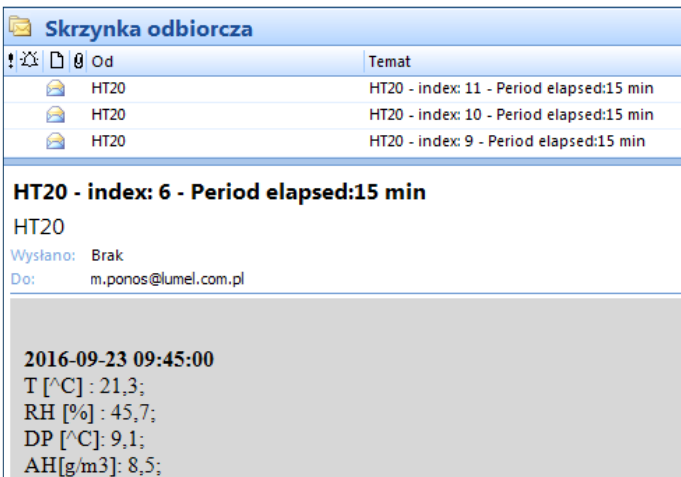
Skrzynka odbiorcza

| ! | Od | Temat |
|---|---|---|
| | HT20 | HT20 - index: 11 - Period elapsed:15 min |
| | HT20 | HT20 - index: 10 - Period elapsed:15 min |
| | HT20 | HT20 - index: 9 - Period elapsed:15 min |

HT20 - index: 6 - Period elapsed:15 min

HT20

Wysłano: Brak
Do: m.ponos@lumel.com.pl

2016-09-23 09:45:00
T [^C] : 21,3;
RH [%] : 45,7;
DP [^C]: 9,1;
AH[g/m3]: 8,5;